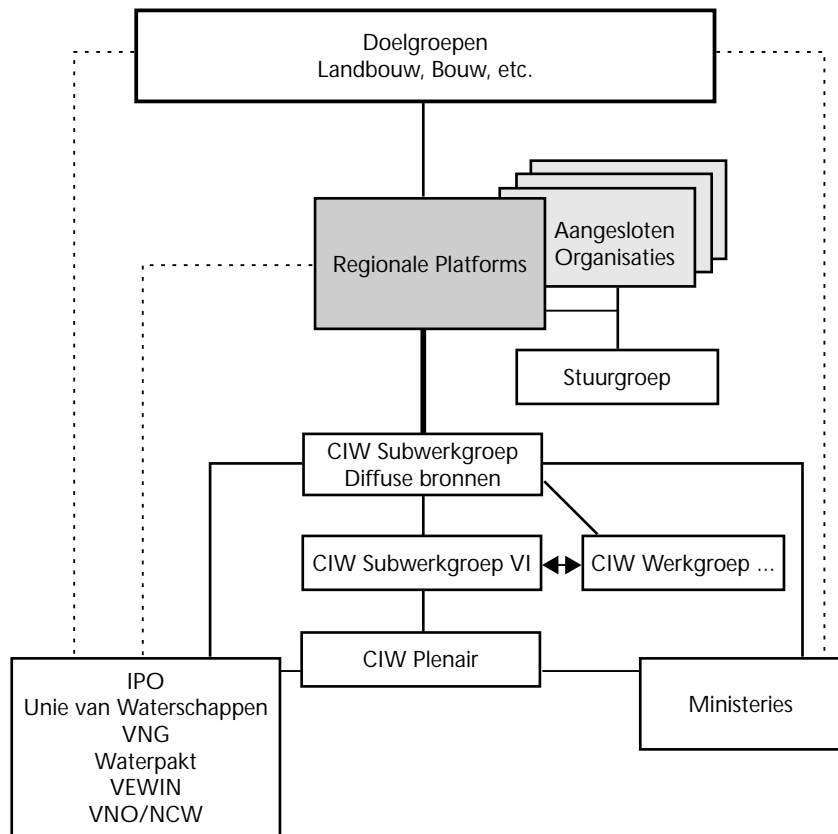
Doelgroepen
Landbouw, Bouw, etc.

Regionale Platforms

Aangesloten
Organisaties

Stuurgroep

CIW Subwerkgroep
Diffuse bronnen

CIW Subwerkgroep VI

CIW Werkgroep ...

CIW Plenair

IPO
Unie van Waterschappen
VNG
Waterpakt
VEWIN
VNO/NCW

Ministeries